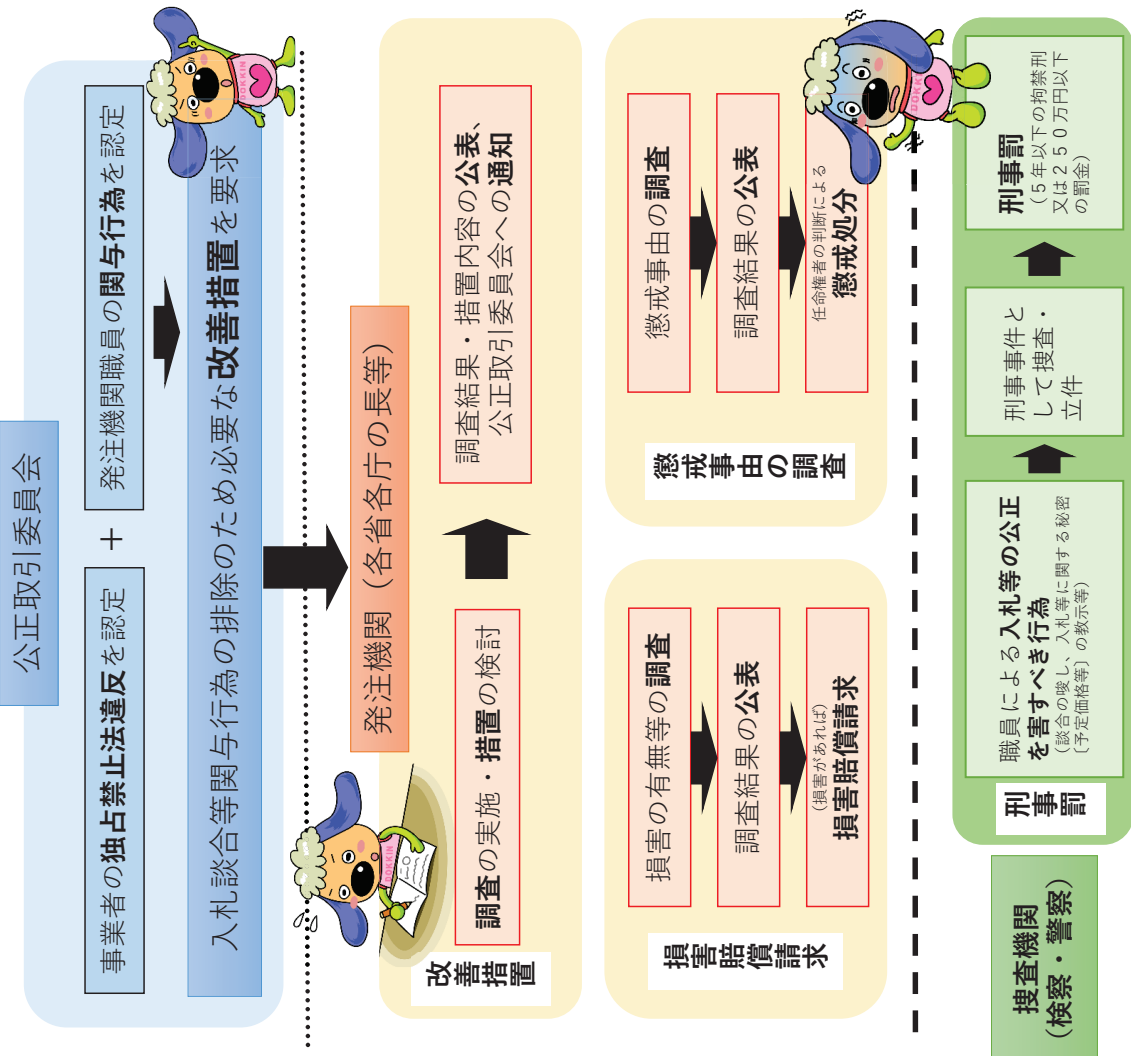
公正取引委員会

事業者の独占禁止法違反を認定

＋

発注機関職員の関与行為を認定

入札談合等関与行為の排除のため必要な改善措置を要求

発注機関（各省各庁の長等）

改善措置

調査の実施・措置の検討

調査結果・措置内容の公表、公正取引委員会への通知

損害賠償請求

損害の有無等の調査

調査結果の公表

（損害があれば）損害賠償請求

懲戒事由の調査

懲戒事由の調査

調査結果の公表

任命権者の判断による懲戒処分

捜査機関（検察・警察）

刑事罰

職員による入札等の公正を害すべき行為（談合の唆し、入札等に関する秘密（予定価格等）の教示等）

刑事事件として捜査・立件

刑事罰（５年以下の拘禁刑又は２５０万円以下の罰金）

DOKKIN

DOKKIN

DOKKIN